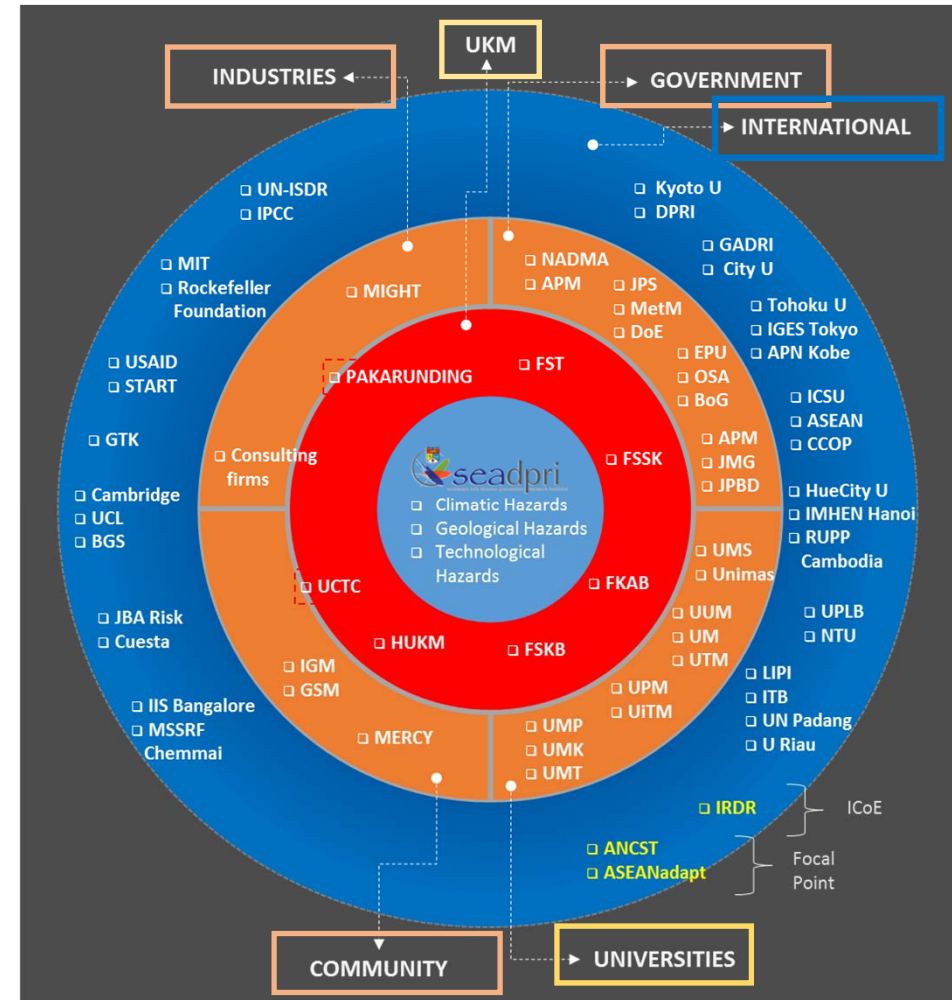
UKM

INDUSTRIES

GOVERNMENT

INTERNATIONAL

UN-ISDR
IPCC

MIT
Rockefeller Foundation

USAID
START

GTK

Cambridge
UCL
BGS

JBA Risk
Cuesta

IIS Bangalore
MSSRF Chemmai

Kyoto U
DPRI

GADRI
City U

Tohoku U
IGES Tokyo
APN Kobe

ICSU
ASEAN
CCOP

HueCity U
IMHEN Hanoi
RUPP Cambodia

UPLB
NTU

LIPI
ITB
UN Padang
U Riau

IRDR

ICoE

ANCST
ASEANadapt

Focal Point

MIGHT

Consulting firms

IGM
GSM

MERCY

NADMA
APM

JPS
MetM
DoE

EPU
OSA
BoG

APM
JMG
JPBD

UMS
Unimas

UUM
UM
UTM

UPM
UiTM

UMP
UMK
UMT

PAKARUNDING

FST

FSSK

FKAB

FSKB

HUKM

UCTC

seadpri

Climatic Hazards
Geological Hazards
Technological Hazards

COMMUNITY

UNIVERSITIES